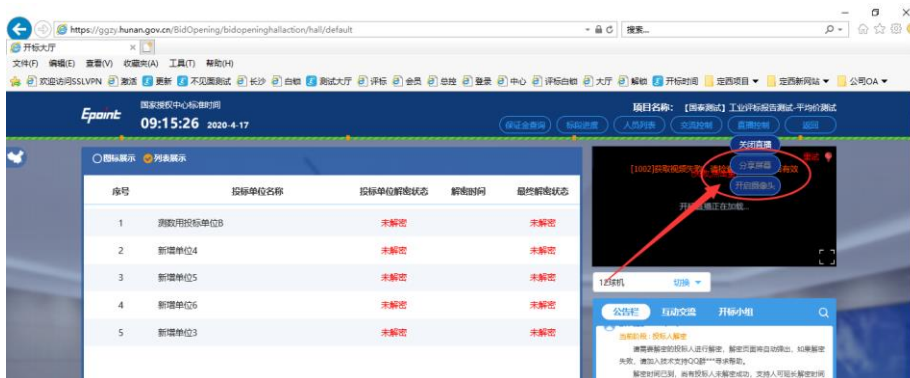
https://ggzy.hunan.gov.cn/BidOpening/bidopeninghallaction/hall/default

搜索...

开标大厅

文件(F) 编辑(E) 查看(V) 收藏夹(A) 工具(T) 帮助(H)

欢迎访问SSLVPN 激活 更新 不见面测试 长沙 自建 测试大厅 评标 会员 总控 登录 中心 评标自动 大厅 解密 开标时间 定西项目 定西新网站 公司OA

Epoint 国家授权中心标准时间 09:15:26 2020-4-17

项目名称: 【国泰测试】工业评标报告测试-平均价测试

保证金查询 标书进度 人员列表 交流控制 直播控制 返回

关闭直播
分享屏幕
开启摄像头

图标展示 列表展示

| 序号 | 投标单位名称 | 投标单位解密状态 | 解密时间 | 最终解密状态 |
|---|---|---|---|---|
| 1 | 测数用投标单位B | 未解密 | | 未解密 |
| 2 | 新增单位4 | 未解密 | | 未解密 |
| 3 | 新增单位5 | 未解密 | | 未解密 |
| 4 | 新增单位6 | 未解密 | | 未解密 |
| 5 | 新增单位3 | 未解密 | | 未解密 |

[1002]获取视频失败 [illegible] 有效

开 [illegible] 播正在加载...

1迁移机 切换

公告栏 互动交流 开标小组

当前阶段：投标人解密

请需要解密的投标人进行解密，解密页面将自动弹出，如果解密失败，请加入技术支持QQ群****寻求帮助。

解密时间已到，尚有投标人未解密成功，支持人可延长解密时间